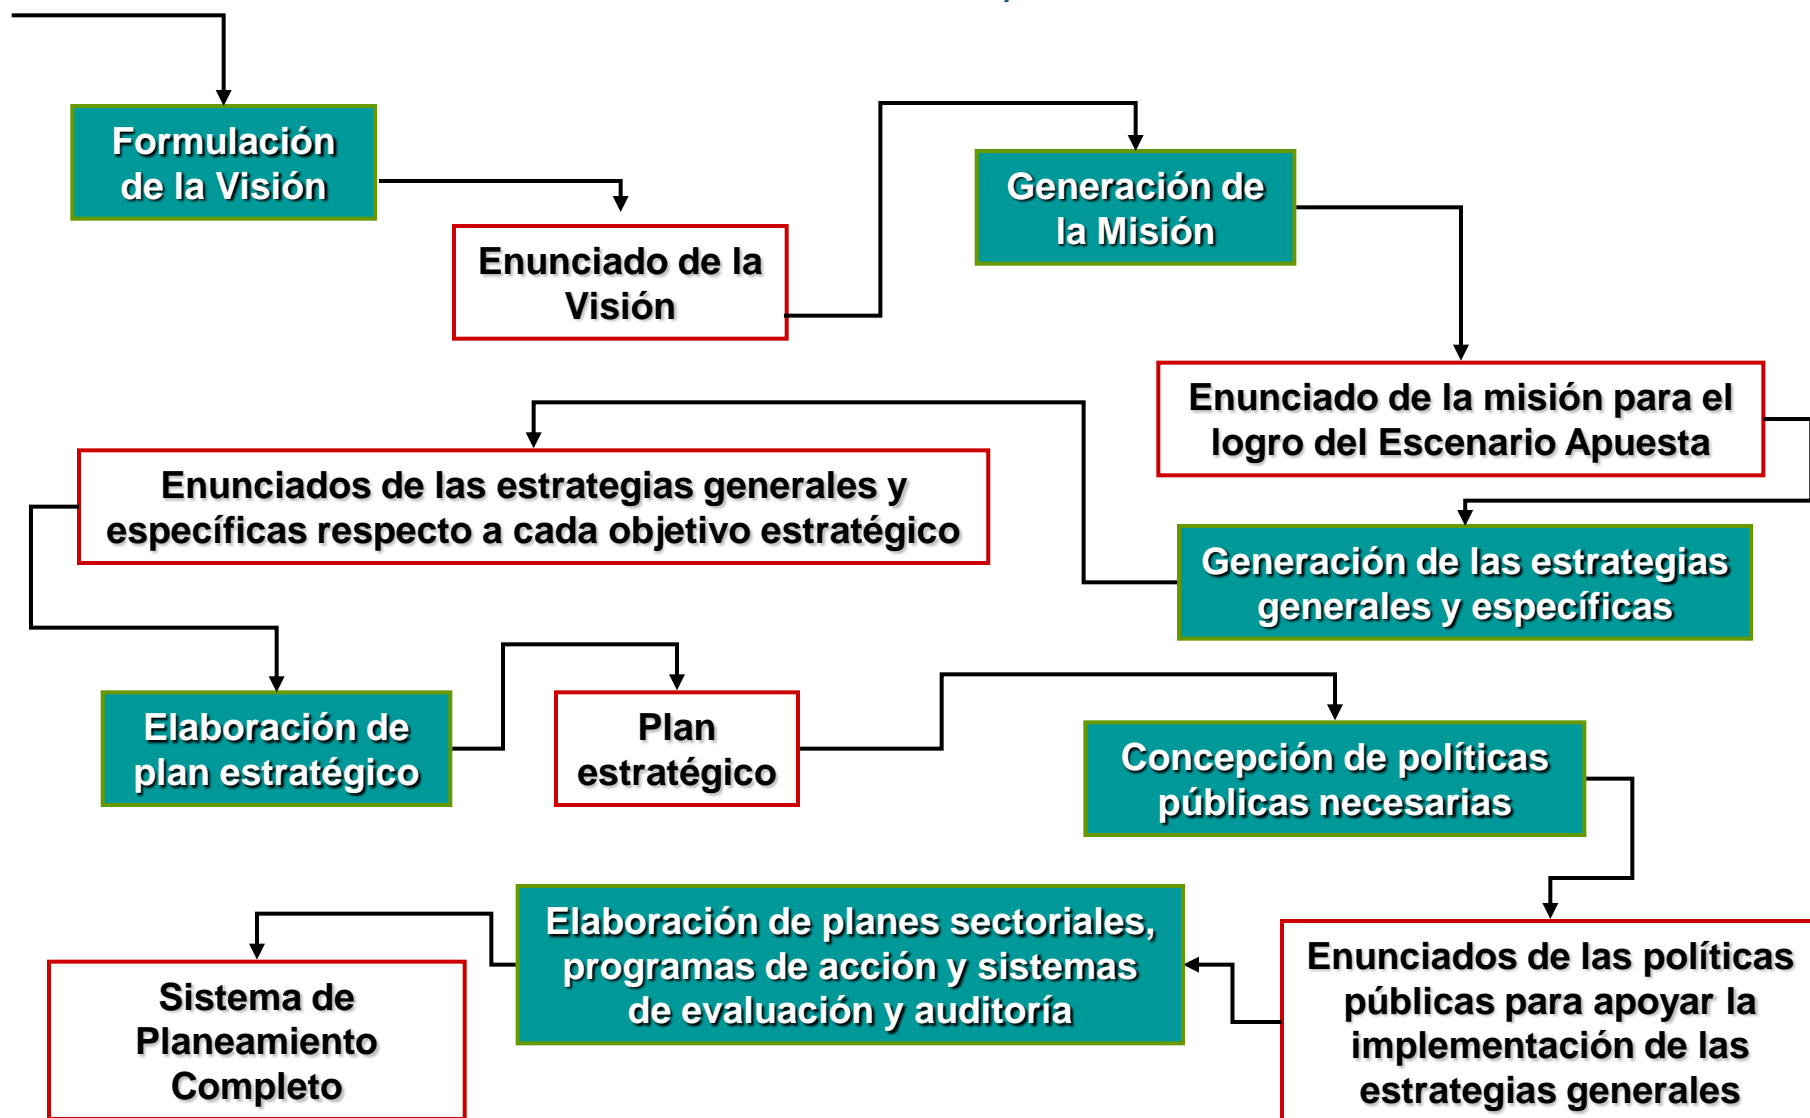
Formulación de la Visión

Enunciado de la Visión

Generación de la Misión

Enunciado de la misión para el logro del Escenario Apuesta

Generación de las estrategias generales y específicas

Enunciados de las estrategias generales y específicas respecto a cada objetivo estratégico

Elaboración de plan estratégico

Plan estratégico

Concepción de políticas públicas necesarias

Enunciados de las políticas públicas para apoyar la implementación de las estrategias generales

Elaboración de planes sectoriales, programas de acción y sistemas de evaluación y auditoría

Sistema de Planeamiento Completo